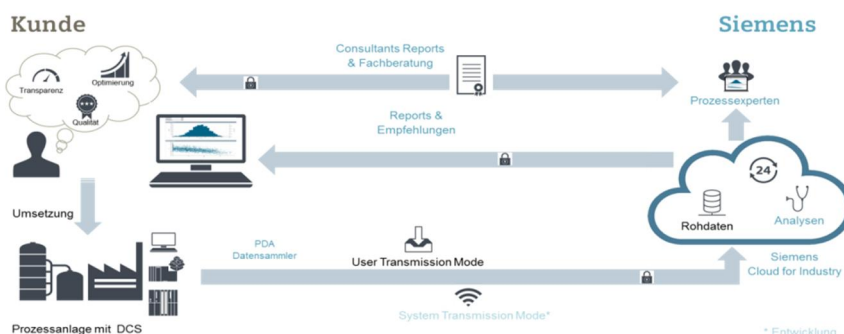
Kunde

Siemens

Consultants Reports & Fachberatung

Transparenz

Optimierung

Qualität

Prozessexperten

Reports & Empfehlungen

24

Rohdaten

Analysen

Umsetzung

PDA Datensammler

User Transmission Mode

Siemens Cloud for Industry

System Transmission Mode*

Prozessanlage mit DCS

* Entwicklung